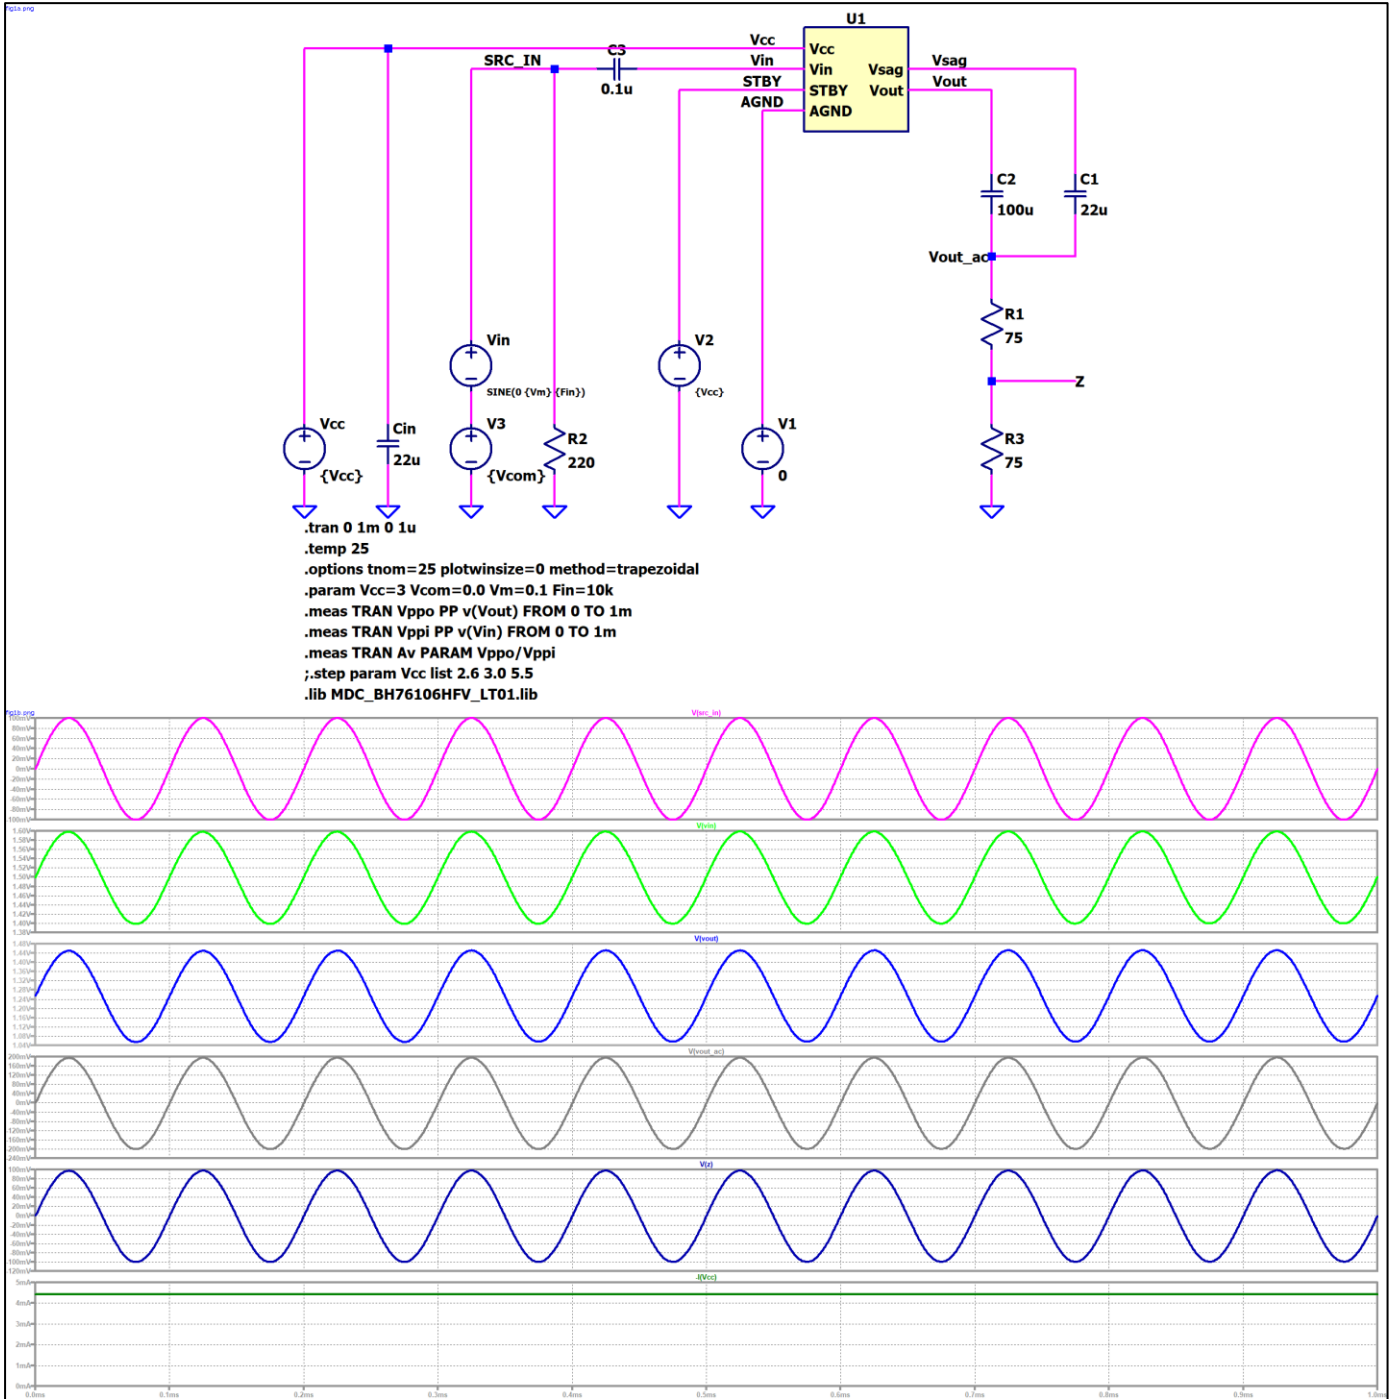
Fig1a.png

U1
Vcc
Vin
STBY
AGND
Vsag
Vout
Vcc
Vin
STBY
AGND
Vsag
Vout
SRC_IN
C3
0.1u
C2
100u
C1
22u
Vout_ac
R1
75
Z
R3
75
Vin
SINE(0 {Vm} {Fin})
V2
{Vcc}
V1
0
Vcc
{Vcc}
Cin
22u
V3
{Vcom}
R2
220

.tran 0 1m 0 1u
.temp 25
.options tnom=25 plotwinsize=0 method=trapezoidal
.param Vcc=3 Vcom=0.0 Vm=0.1 Fin=10k
.meas TRAN Vppo PP v(Vout) FROM 0 TO 1m
.meas TRAN Vppi PP v(Vin) FROM 0 TO 1m
.meas TRAN Av PARAM Vppo/Vppi
;.step param Vcc list 2.6 3.0 5.5
.lib MDC_BH76106HFV_LT01.lib

Fig1b.png
V(src_in)
V(vin)
V(vout)
V(vout_ac)
V(z)
-I(Vcc)

0.0ms 0.1ms 0.2ms 0.3ms 0.4ms 0.5ms 0.6ms 0.7ms 0.8ms 0.9ms 1.0ms